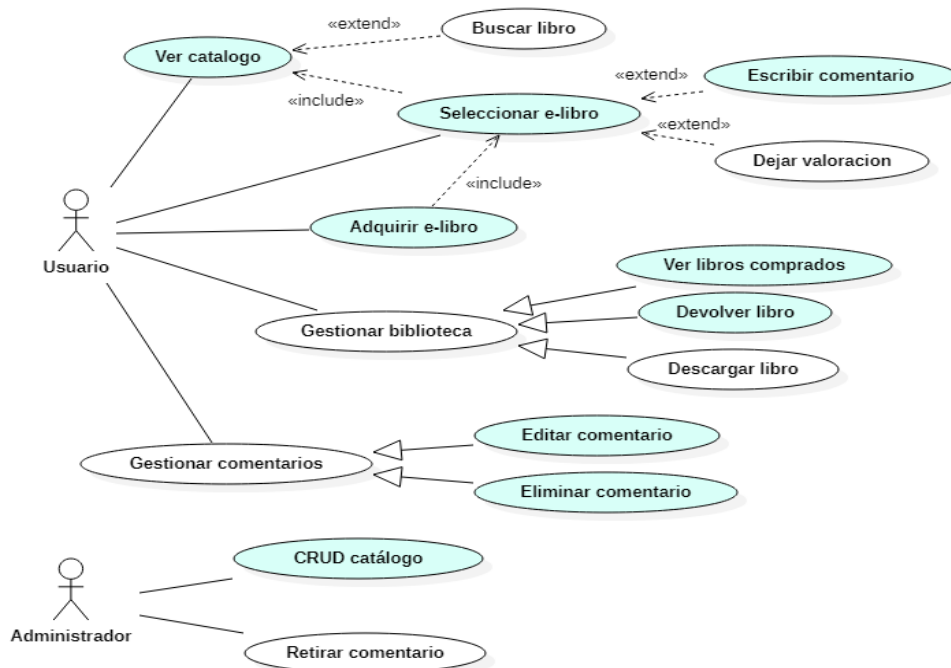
«extend»

Buscar libro

Ver catalogo

«extend»

Escribir comentario

«include»

Seleccionar e-libro

«extend»

Dejar valoracion

«include»

Usuario

Adquirir e-libro

Ver libros comprados

Devolver libro

Gestionar biblioteca

Descargar libro

Editar comentario

Gestionar comentarios

Eliminar comentario

CRUD catálogo

Administrador

Retirar comentario